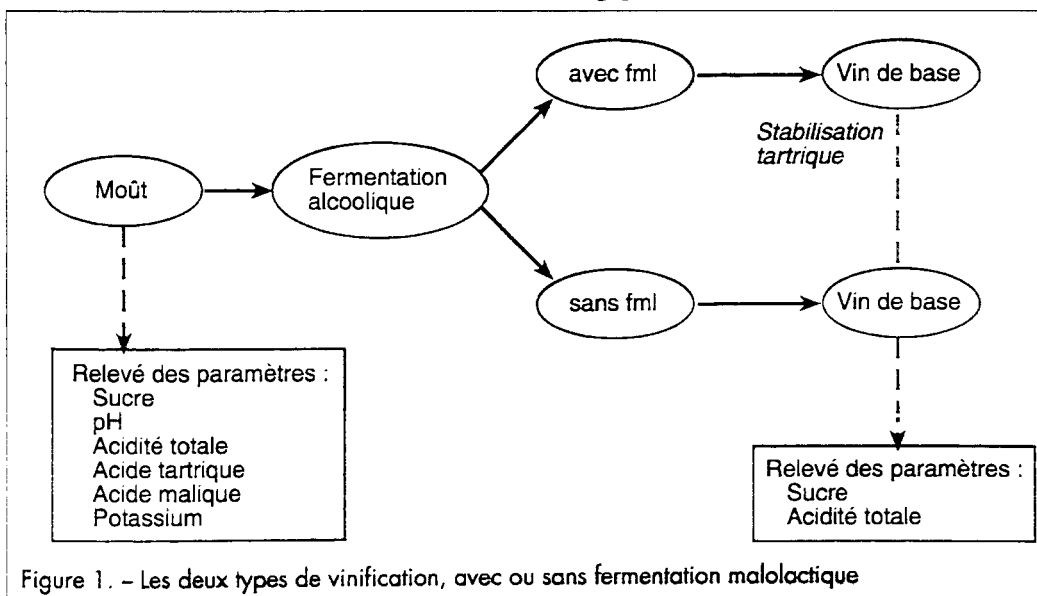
Moût

Fermentation alcoolique

avec fml

Vin de base

Stabilisation tartrique

sans fml

Vin de base

Relevé des paramètres :
Sucre
pH
Acidité totale
Acide tartrique
Acide malique
Potassium

Relevé des paramètres :
Sucre
Acidité totale

Figure 1. – Les deux types de vinification, avec ou sans fermentation malolactique